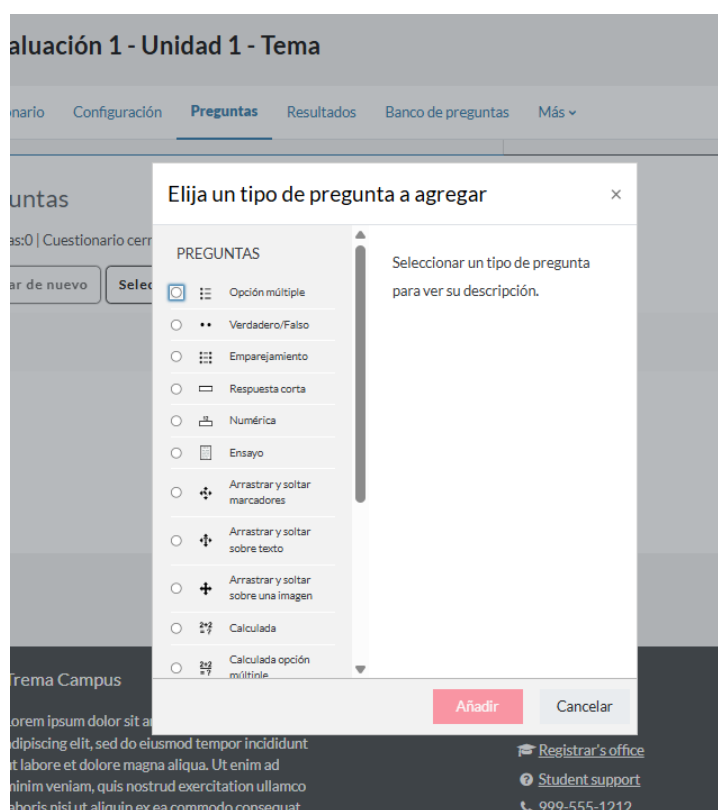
aluación 1 - Unidad 1 - Tema

nario Configuración Preguntas Resultados Banco de preguntas Más

untas

as:0 | Cuestionario cerr

ar de nuevo Selec

Elija un tipo de pregunta a agregar ×

PREGUNTAS

Opción múltiple

Verdadero/Falso

Emparejamiento

Respuesta corta

Numérica

Ensayo

Arrastrar y soltar marcadores

Arrastrar y soltar sobre texto

Arrastrar y soltar sobre una imagen

Calculada

Calculada opción múltiple

Seleccionar un tipo de pregunta para ver su descripción.

Añadir Cancelar

Trema Campus

Lorem ipsum dolor sit am adipiscing elit, sed do eiusmod tempor incididunt ut labore et dolore magna aliqua. Ut enim ad minim veniam, quis nostrud exercitation ullamco laboris nisi ut aliquip ex ea commodo consequat.

Registrar's office

Student support

999-555-1212